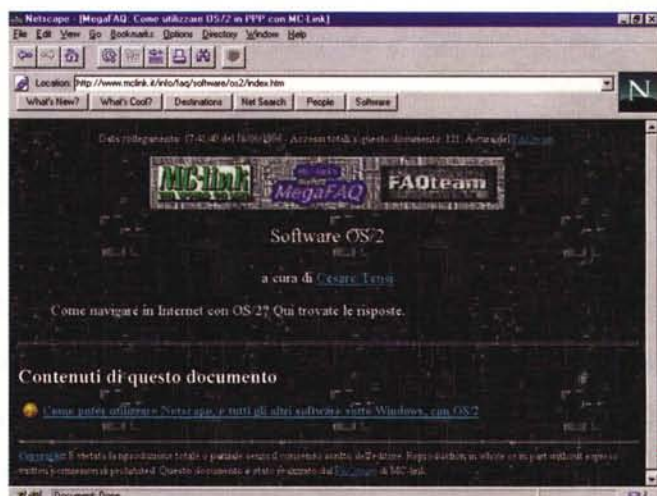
Netscape - [MegaFAQ: Come utilizzare OS/2 in PPP con MC-Link]
File Edit View Go Bookmarks Options Directory Window Help

Location: http://www.mclink.it/info/faq/software/os2/index.htm
What's New? What's Cool? Destinations Net Search People Software

N

Data collegamento: 17:41:40 del 16/06/1996. Accessi totali a questo documento: 121. Autore del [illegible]

MC-link MegaFAQ FAQteam

Software OS/2

a cura di Cesare Tessi

Come navigare in Internet con OS/2? Qui trovate le risposte.

Contenuti di questo documento

Come poter utilizzare Netscape, e tutti gli altri software visti Windows, con OS/2

Copyright: È vietata la riproduzione totale o parziale senza il consenso scritto dell'autore. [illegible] Questo documento è stato realizzato dal FAQteam di MC-link.

Document: Done